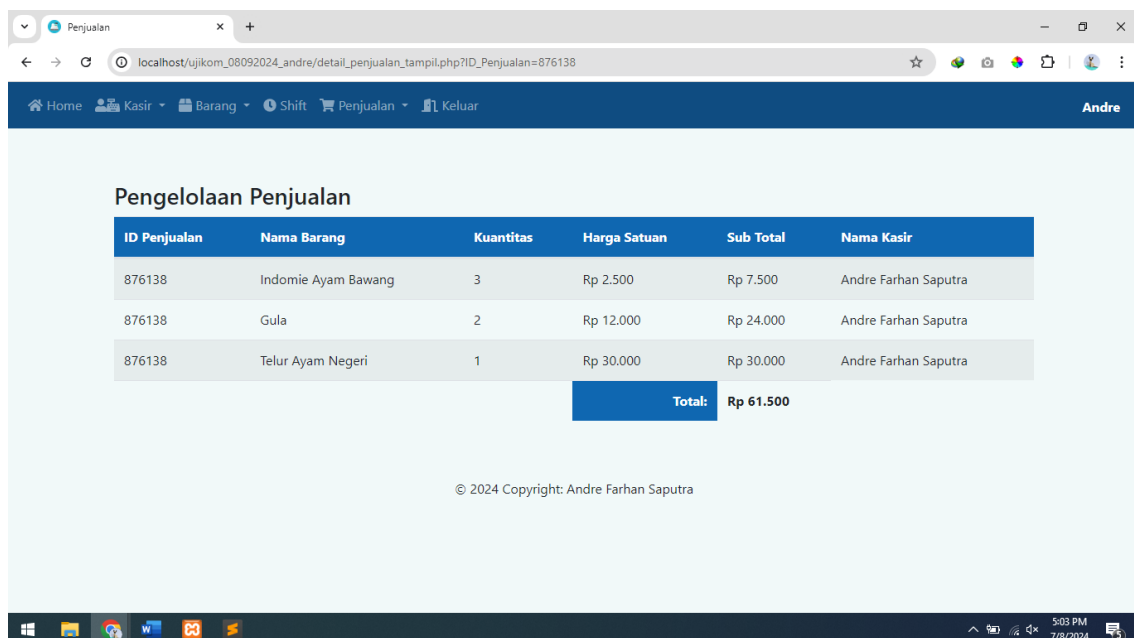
Penjualan

localhost/ujikom_08092024_andre/detail_penjualan_tampil.php?ID_Penjualan=876138

Home Kasir Barang Shift Penjualan Keluar Andre

Pengelolaan Penjualan

| ID Penjualan | Nama Barang | Kuantitas | Harga Satuan | Sub Total | Nama Kasir |
|---|---|---|---|---|---|
| 876138 | Indomie Ayam Bawang | 3 | Rp 2.500 | Rp 7.500 | Andre Farhan Saputra |
| 876138 | Gula | 2 | Rp 12.000 | Rp 24.000 | Andre Farhan Saputra |
| 876138 | Telur Ayam Negeri | 1 | Rp 30.000 | Rp 30.000 | Andre Farhan Saputra |
| | | | Total: | Rp 61.500 | |

© 2024 Copyright: Andre Farhan Saputra

5:03 PM
7/8/2024